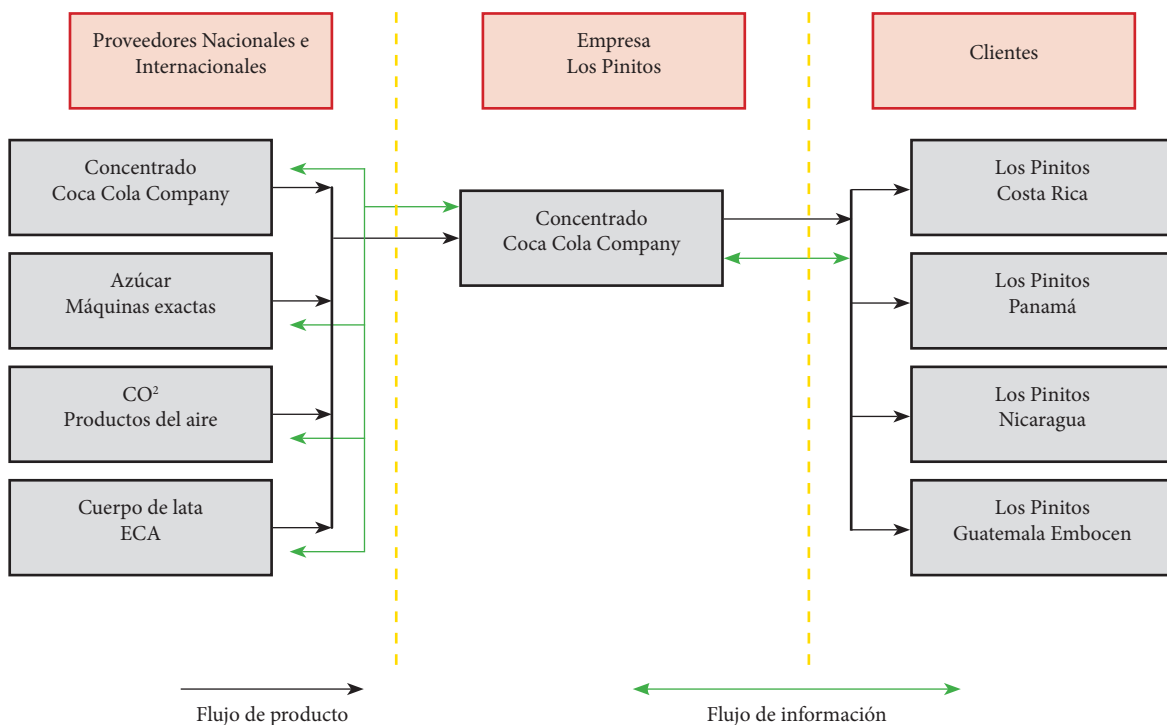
Proveedores Nacionales e Internacionales

Empresa
Los Pinitos

Clientes

Concentrado
Coca Cola Company

Azúcar
Máquinas exactas

$CO^2$
Productos del aire

Cuerpo de lata
ECA

Concentrado
Coca Cola Company

Los Pinitos
Costa Rica

Los Pinitos
Panamá

Los Pinitos
Nicaragua

Los Pinitos
Guatemala Embocen

Flujo de producto

Flujo de información